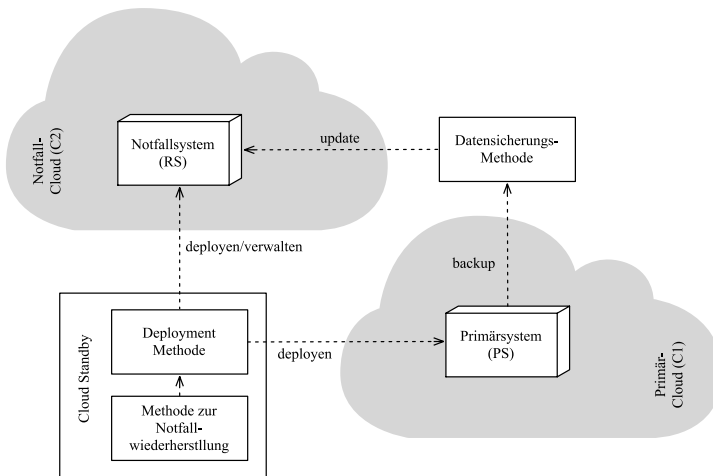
Notfall-Cloud (C2)

Notfallsystem (RS)

update

Datensicherungs-Methode

deployen/verwalten

backup

Cloud Standby

Deployment Methode

deployen

Primärsystem (PS)

Methode zur Notfall-wiederherstllung

Primär-Cloud (C1)